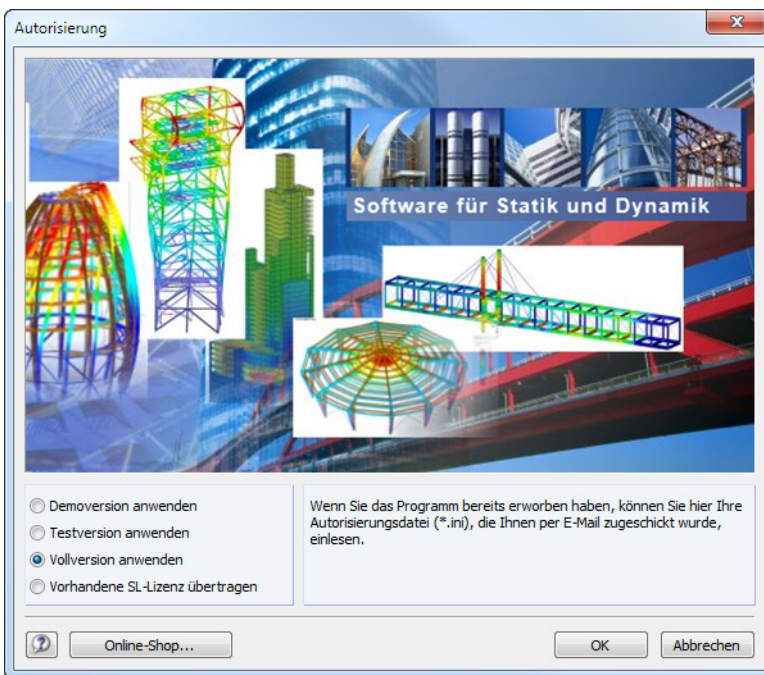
Autorisierung

Software für Statik und Dynamik

Demoversion anwenden
Testversion anwenden
Vollversion anwenden
Vorhandene SL-Lizenz übertragen

Wenn Sie das Programm bereits erworben haben, können Sie hier Ihre Autorisierungsdatei (*.ini), die Ihnen per E-Mail zugeschickt wurde, einlesen.

Online-Shop...

OK

Abbrechen